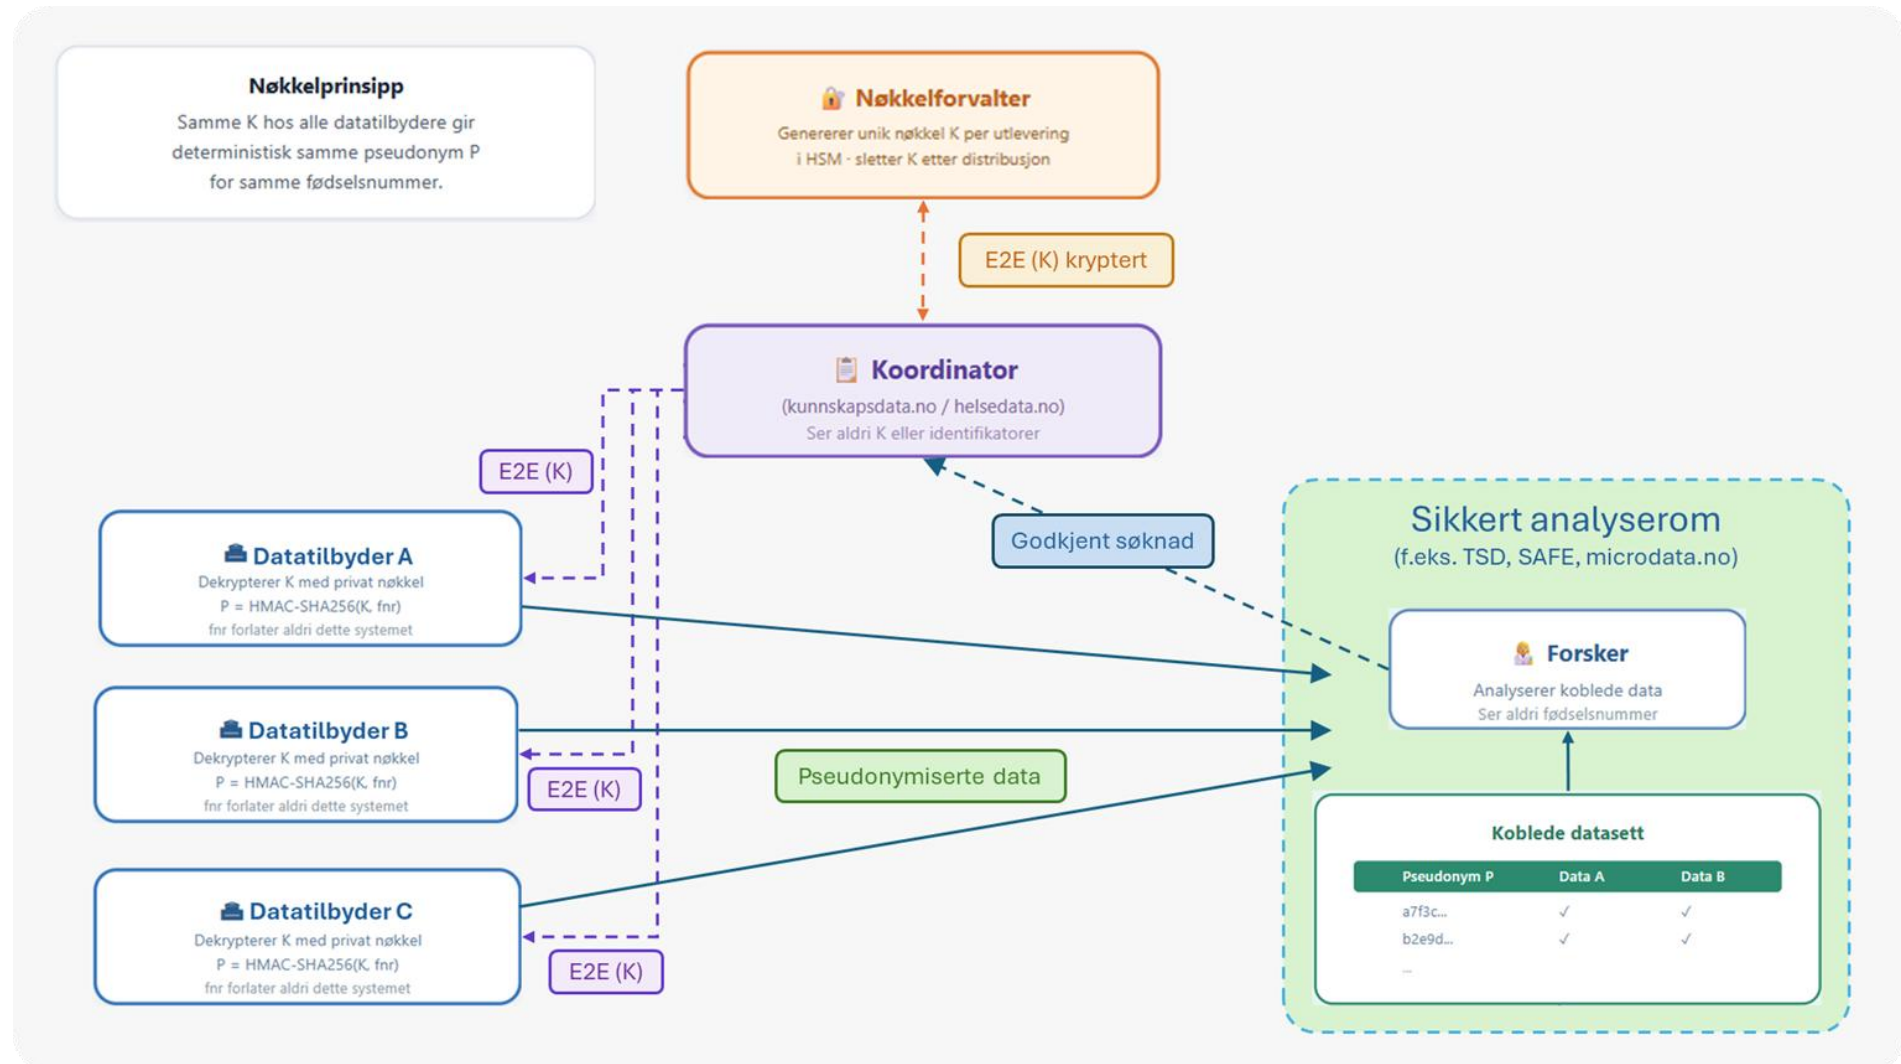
Nøkkelprinsipp
Samme K hos alle datatilbydere gir deterministisk samme pseudonym P for samme fødselsnummer.

Nøkkelforvalter
Genererer unik nøkkel K per utlevering i HSM - sletter K etter distribusjon

E2E (K) kryptert

Koordinator
(kunnskapsdata.no / helsedata.no)
Ser aldri K eller identifikatorer

E2E (K)

Godkjent søknad

Sikkert analyserom
(f.eks. TSD, SAFE, microdata.no)

Datatilbyder A
Dekrypterer K med privat nøkkel
P = HMAC-SHA256(K, fnr)
fnr forlater aldri dette systemet

Forsker
Analyserer koblede data
Ser aldri fødselsnummer

Datatilbyder B
Dekrypterer K med privat nøkkel
P = HMAC-SHA256(K, fnr)
fnr forlater aldri dette systemet

E2E (K)

Pseudonymiserte data

Koblede datasett

| Pseudonym P | Data A | Data B |
|---|---|---|
| a7f3c... | ✓ | ✓ |
| b2e9d... | ✓ | ✓ |
| ... | | |

Datatilbyder C
Dekrypterer K med privat nøkkel
P = HMAC-SHA256(K, fnr)
fnr forlater aldri dette systemet

E2E (K)